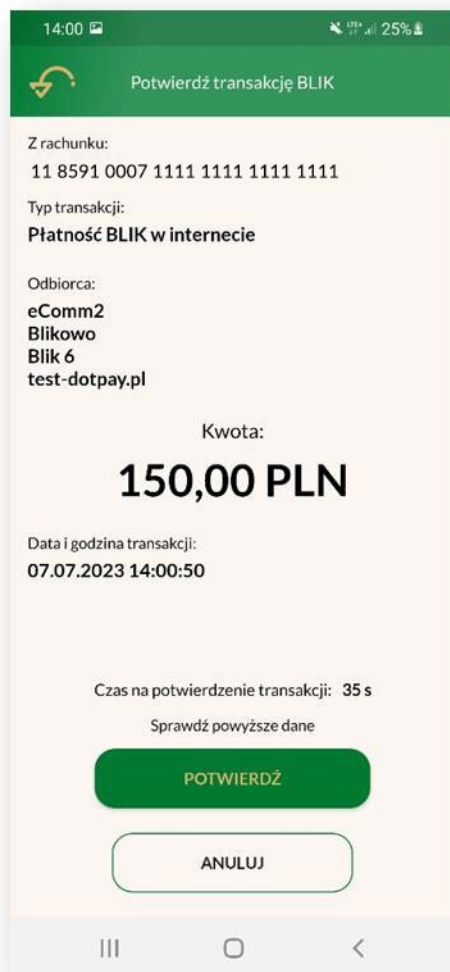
14:00 25%

Potwierdź transakcję BLIK

Z rachunku:
11 8591 0007 1111 1111 1111 1111

Typ transakcji:
Płatność BLIK w internecie

Odbiorca:
eComm2
Blikowo
Blik 6
test-dotpay.pl

Kwota:
150,00 PLN

Data i godzina transakcji:
07.07.2023 14:00:50

Czas na potwierdzenie transakcji: 35 s

Sprawdź powyższe dane

POTWIERDŹ

ANULUJ